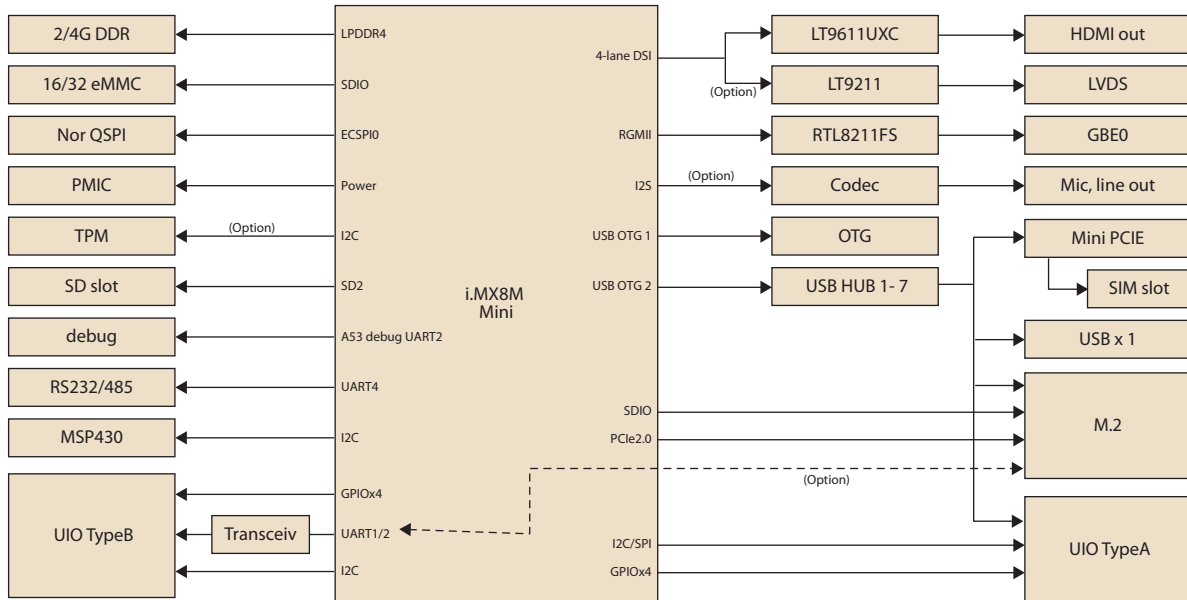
2/4G DDR
16/32 eMMC
Nor QSPI
PMIC
TPM
SD slot
debug
RS232/485
MSP430
UIO TypeB
Transceiv

(Option)

LPDDR4
SDIO
ECSPI0
Power
I2C
SD2
A53 debug UART2
UART4
I2C
GPIOx4
UART1/2
I2C

i.MX8M
Mini

4-lane DSI
RGMII
I2S
USB OTG 1
USB OTG 2
SDIO
PCIe2.0
I2C/SPI
GPIOx4

(Option)
(Option)
(Option)

LT9611UXC
LT9211
RTL8211FS
Codec
OTG
USB HUB 1- 7

HDMI out
LVDS
GBE0
Mic, line out
Mini PCIE
SIM slot
USB x 1
M.2
UIO TypeA